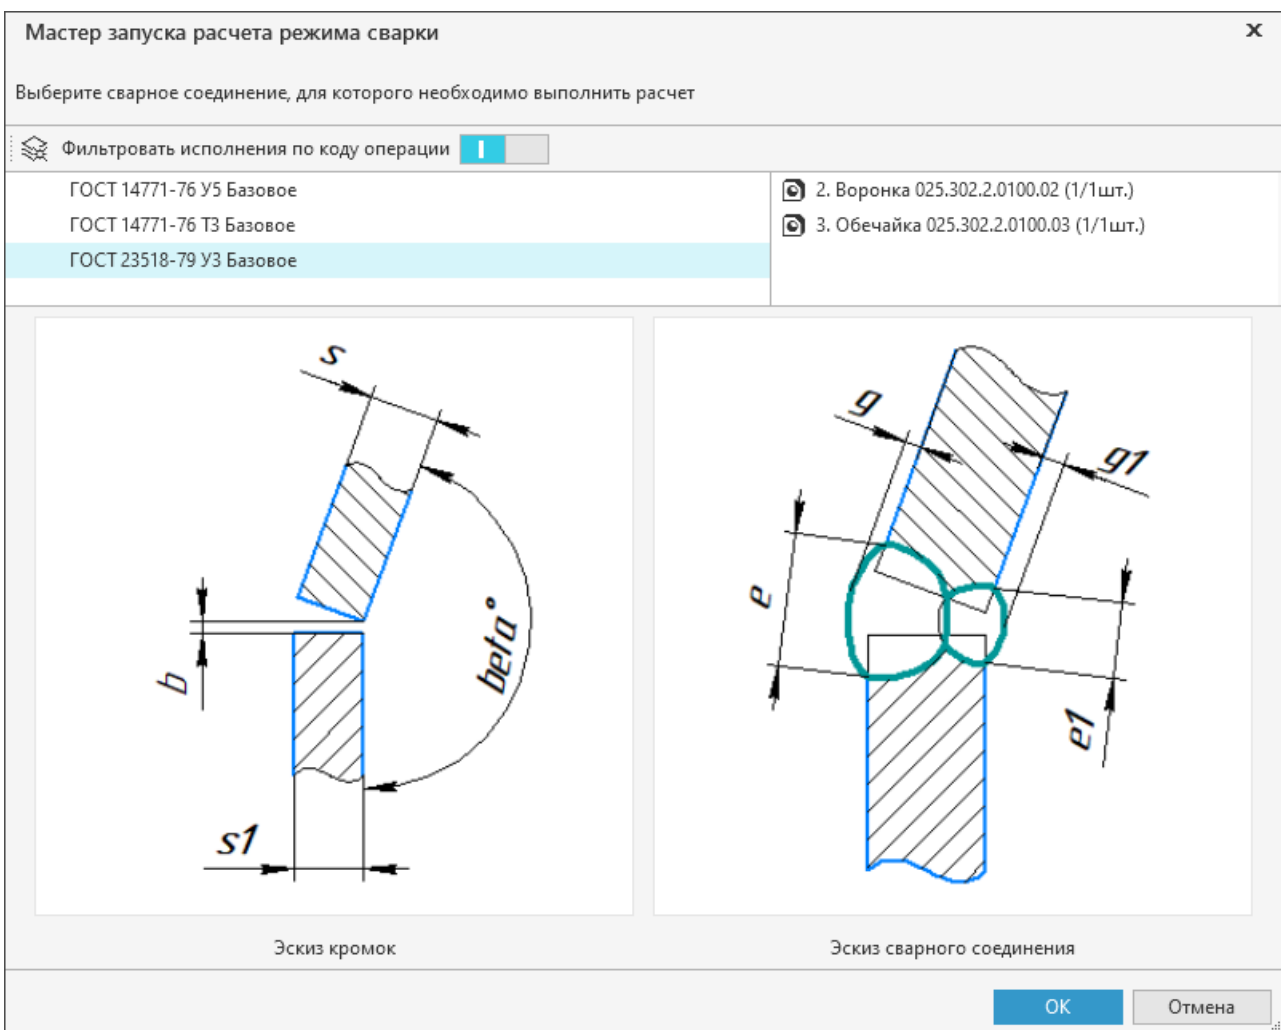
Мастер запуска расчета режима сварки

×

Выберите сварное соединение, для которого необходимо выполнить расчет

Фильтровать исполнения по коду операции

ГОСТ 14771-76 У5 Базовое
ГОСТ 14771-76 Т3 Базовое
ГОСТ 23518-79 У3 Базовое

2. Воронка 025.302.2.0100.02 (1/1шт.)
3. Обечайка 025.302.2.0100.03 (1/1шт.)

s
b
beta°
s1

g
g1
e
e1

Эскиз кромок

Эскиз сварного соединения

OK

Отмена